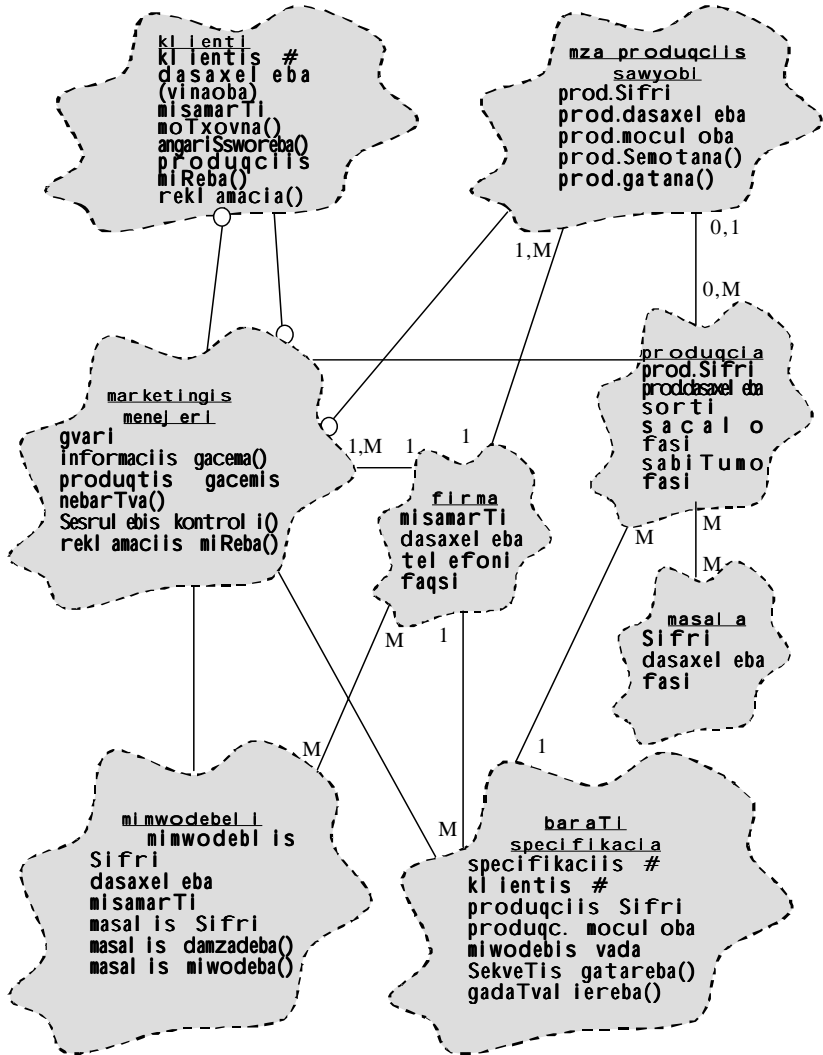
kl ienti
kl ientis #
dasaxel eba (vinaoba)
misamarTi
moTxovna()
angariSsworeba()
produqciis miReba()
rekl amacia()

mza produqciis sawyobi
prod.Sifri
prod.dasaxel eba
prod.mocul oba
prod.Semotana()
prod.gatana()

0,1

0,M

1,M

produqcia
prod.Sifri
prod.dasaxel eba
sorti
sacal o fasi
sabiTumo fasi

marketingis menej eri
gvari
informaciis gacema()
produqtis gacemis nebarTva()
Sesrul ebis kontrol i()
rekl amaciis miReba()

1,M 1

1

firma
misamarTi
dasaxel eba
tel efoni
faqsi

M

M

M

masal a
Sifri
dasaxel eba
fasi

M

1

M

1

M

mimwodebel i
mimwodebl is
Sifri
dasaxel eba
misamarTi
masal is Sifri
masal is damzadeba()
masal is miwodeba()

baraTi
specifikacia
specifikaciis #
kl ientis #
produqciis Sifri
produqc. mocul oba
miwodebis vada
SekveTis gatareba()
gadaTval iereba()